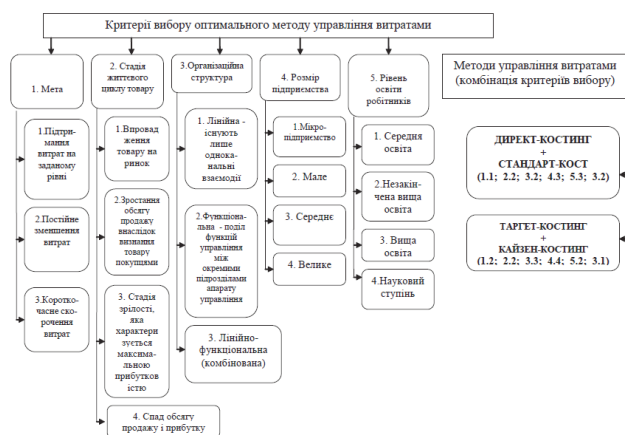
Критерії вибору оптимального методу управління витратами

1. Мета

1.Підтримання витрат на заданому рівні

2.Постійне зменшення витрат

3.Короткочасне скорочення витрат

2. Стадія життєвого циклу товару

1.Впровадження товару на ринок

2.Зростання обсягу продажу внаслідок визнання товару покупцями

3. Стадія зрілості, яка характеризується максимальною прибутковістю

4. Спад обсягу продажу і прибутку

3.Організаційна структура

1. Лінійна - існують лише одноканальні взаємодії

2.Функціональна - поділ функцій управління між окремими підрозділами апарату управління

3. Лінійно-функціональна (комбінована)

4. Розмір підприємства

1.Мікропідприємство

2. Мале

3. Середнє

4. Велике

5. Рівень освіти робітників

1. Середня освіта

2.Незакінчена вища освіта

3. Вища освіта

4.Науковий ступінь

Методи управління витратами (комбінація критеріїв вибору)

ДИРЕКТ-КОСТИНГ + СТАНДАРТ-КОСТ (1.1; 2.2; 3.2; 4.3; 5.3; 3.2)

ТАРГЕТ-КОСТИНГ + КАЙЗЕН-КОСТИНГ (1.2; 2.2; 3.3; 4.4; 5.2; 3.1)